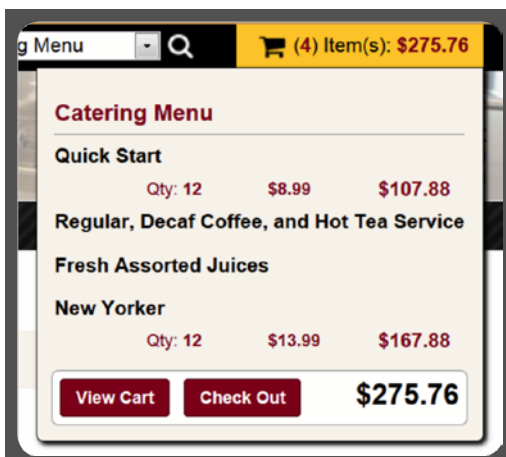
g Menu

(4) Item(s): $275.76

Catering Menu

Quick Start

Qty: 12 $8.99 $107.88

Regular, Decaf Coffee, and Hot Tea Service

Fresh Assorted Juices

New Yorker

Qty: 12 $13.99 $167.88

View Cart Check Out $275.76